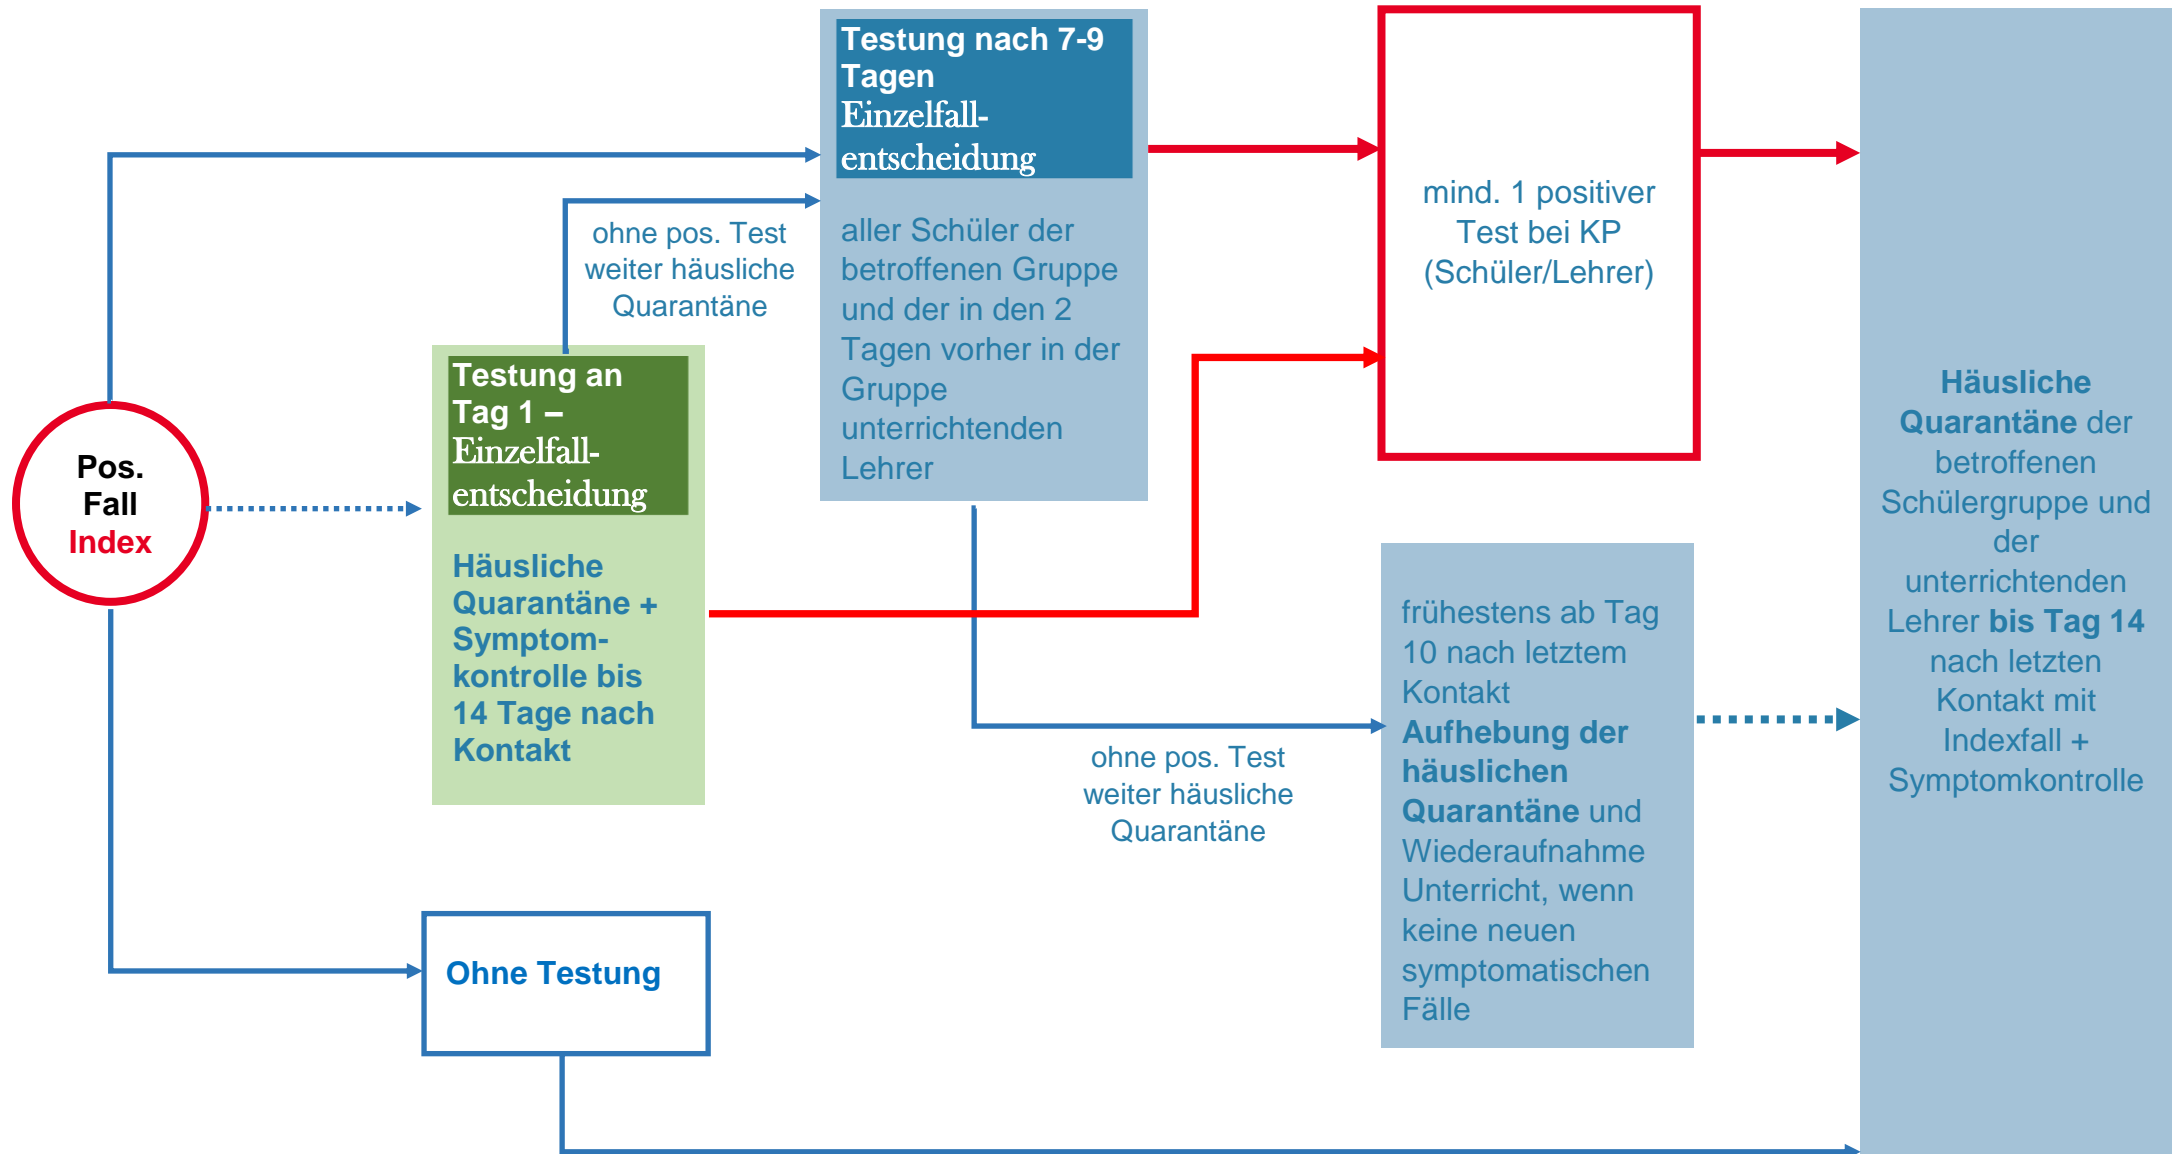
Pos. Fall Index

Testung an Tag 1 – Einzelfallentscheidung

Häusliche Quarantäne + Symptomkontrolle bis 14 Tage nach Kontakt

ohne pos. Test weiter häusliche Quarantäne

Testung nach 7-9 Tagen Einzelfallentscheidung

aller Schüler der betroffenen Gruppe und der in den 2 Tagen vorher in der Gruppe unterrichtenden Lehrer

mind. 1 positiver Test bei KP (Schüler/Lehrer)

ohne pos. Test weiter häusliche Quarantäne

frühestens ab Tag 10 nach letztem Kontakt **Aufhebung der häuslichen Quarantäne** und Wiederaufnahme Unterricht, wenn keine neuen symptomatischen Fälle

**Häusliche Quarantäne** der betroffenen Schülergruppe und der unterrichtenden Lehrer **bis Tag 14** nach letzten Kontakt mit Indexfall + Symptomkontrolle

Ohne Testung